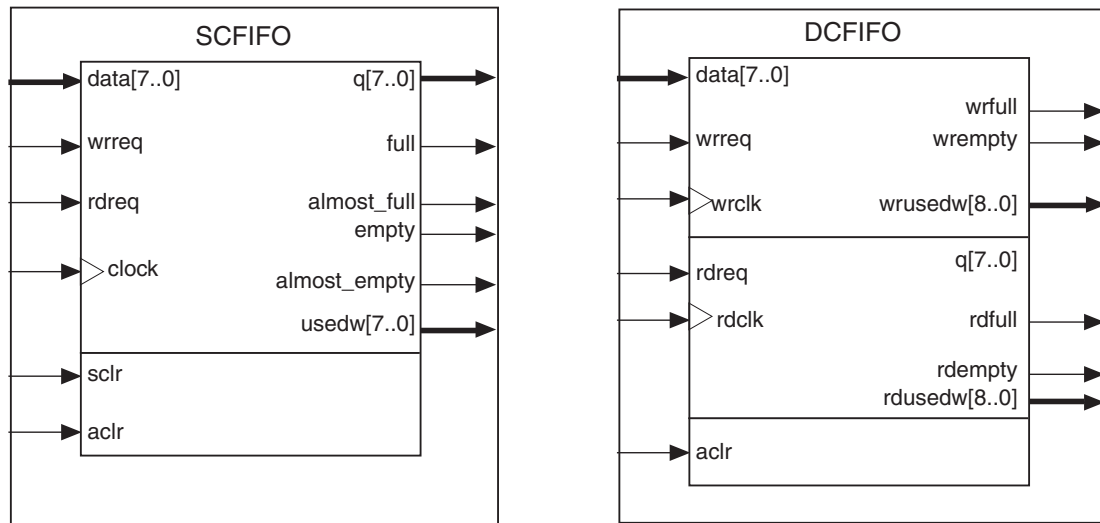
SCFIFO

data[7..0]
wrreq
rdreq
clock
q[7..0]
full
almost_full
empty
almost_empty
usedw[7..0]
sclr
aclr

DCFIFO

data[7..0]
wrfull
wrreq
wrempty
wrclk
wrusedw[8..0]
q[7..0]
rdreq
rdclk
rdfull
rdempty
rdusedw[8..0]
aclr